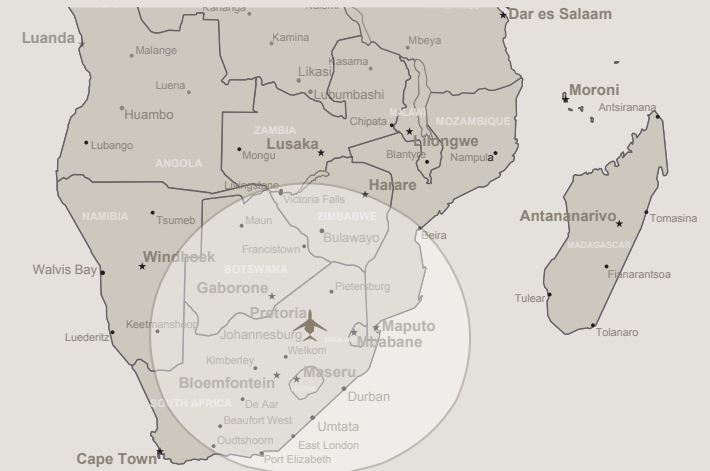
Kananga
Kolwezi
Dar es Salaam
Luanda
Malange
Kamina
Mbeya
Kasama
Likasi
Luena
Lubumbashi
Moroni
Antsiranana
Huambo
MALAWI
MOZAMBIQUE
ZAMBIA
Chipata
Lubango
Lusaka
Lilongwe
Blantyre
Nampula
ANGOLA
Mongu
Livingstone
Harare
Victoria Falls
NAMIBIA
Tsumeb
Maun
ZIMBABWE
Antananarivo
Tomasina
Beira
Francistown
Bulawayo
MADAGASCAR
Walvis Bay
Windhoek
BOTSWANA
Fianarantsoa
Gaborone
Pietersburg
Tulear
Pretoria
Maputo
Keetmanshoop
Johannesburg
Luederitz
Mbabane
Tolanaro
Welkom
Kimberley
Maseru
Bloemfontein
Durban
SOUTH AFRICA
De Aar
Beaufort West
Umtata
Oudtshoorn
East London
Cape Town
Port Elizabeth